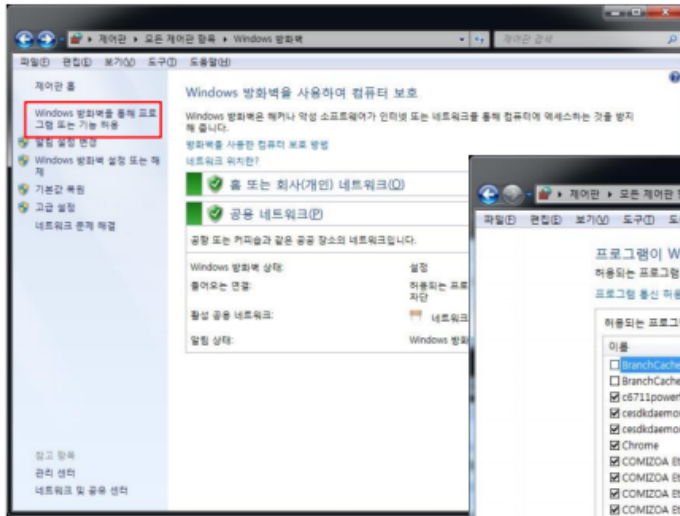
▸ 제어판 ▸ 모든 제어판 항목 ▸ Windows 방화벽

제어판 검색

파일(F) 편집(E) 보기(V) 도구(T) 도움말(H)

제어판 홈

Windows 방화벽을 통해 프로그램 또는 기능 허용

알림 설정 변경

Windows 방화벽 설정 또는 해제

기본값 복원

고급 설정

네트워크 문제 해결

Windows 방화벽을 사용하여 컴퓨터 보호

Windows 방화벽은 해커나 악성 소프트웨어가 인터넷 또는 네트워크를 통해 컴퓨터에 액세스하는 것을 방지해 줍니다.

방화벽을 사용한 컴퓨터 보호 방법

네트워크 위치란?

홈 또는 회사(개인) 네트워크(O)

공용 네트워크(P)

공항 또는 커피숍과 같은 공공 장소의 네트워크입니다.

Windows 방화벽 상태: 설정

들어오는 연결: 허용되는 프로 차단

활성 공용 네트워크: 네트워

알림 상태: Windows 방화

참고 항목

관리 센터

네트워크 및 공유 센터

▸ 제어판 ▸ 모든 제어판

파일(F) 편집(E) 보기(V) 도구(T)

프로그램이 W

허용되는 프로그램

프로그램 통신 허용

허용되는 프로그

이름

BranchCache

BranchCache

c6711power

cesdkdaemo

cesdkdaemo

Chrome

COMIZOA

COMIZOA

COMIZOA

COMIZOA